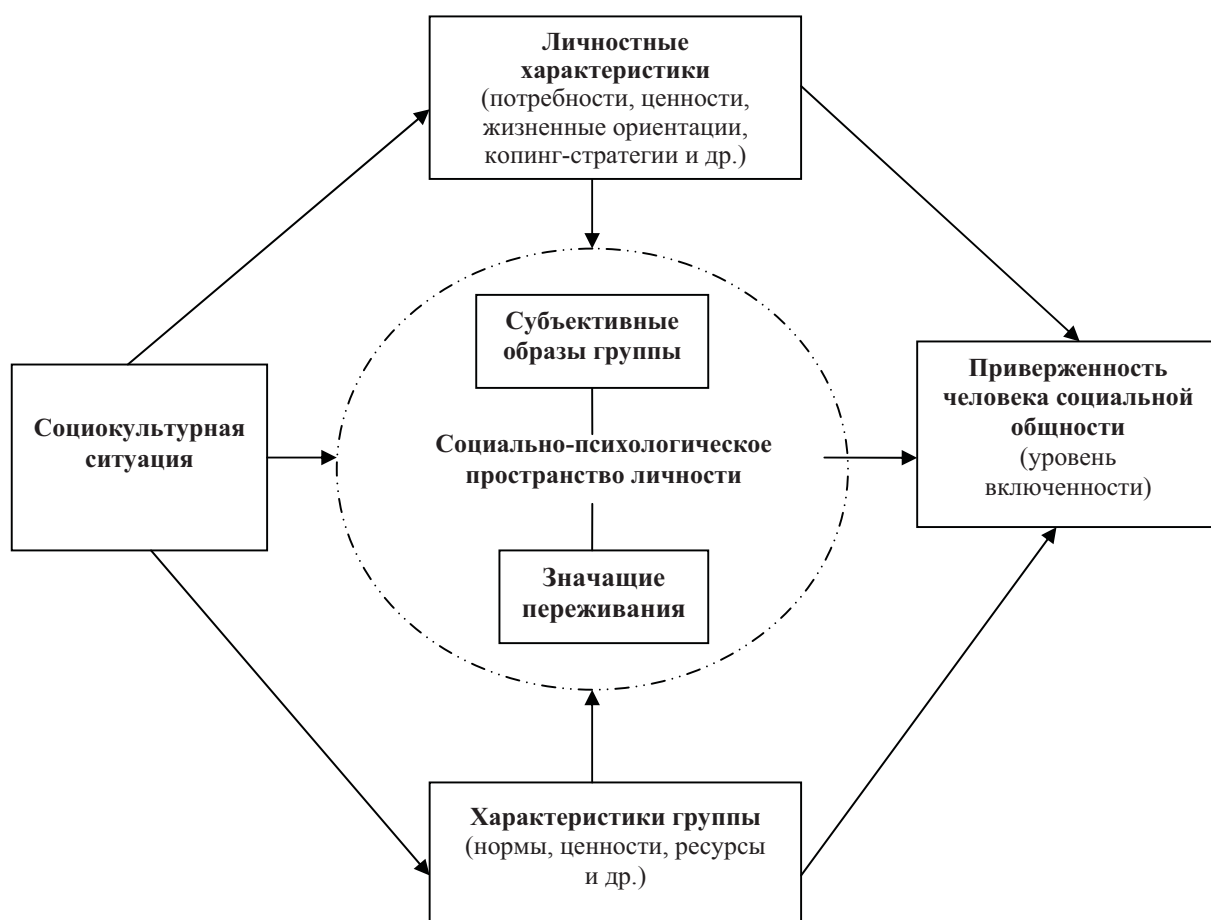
Личностные характеристики
(потребности, ценности, жизненные ориентации, копинг-стратегии и др.)

Субъективные образы группы

Социокультурная ситуация

Социально-психологическое пространство личности

Приверженность человека социальной общности
(уровень включенности)

Значащие переживания

Характеристики группы
(нормы, ценности, ресурсы и др.)